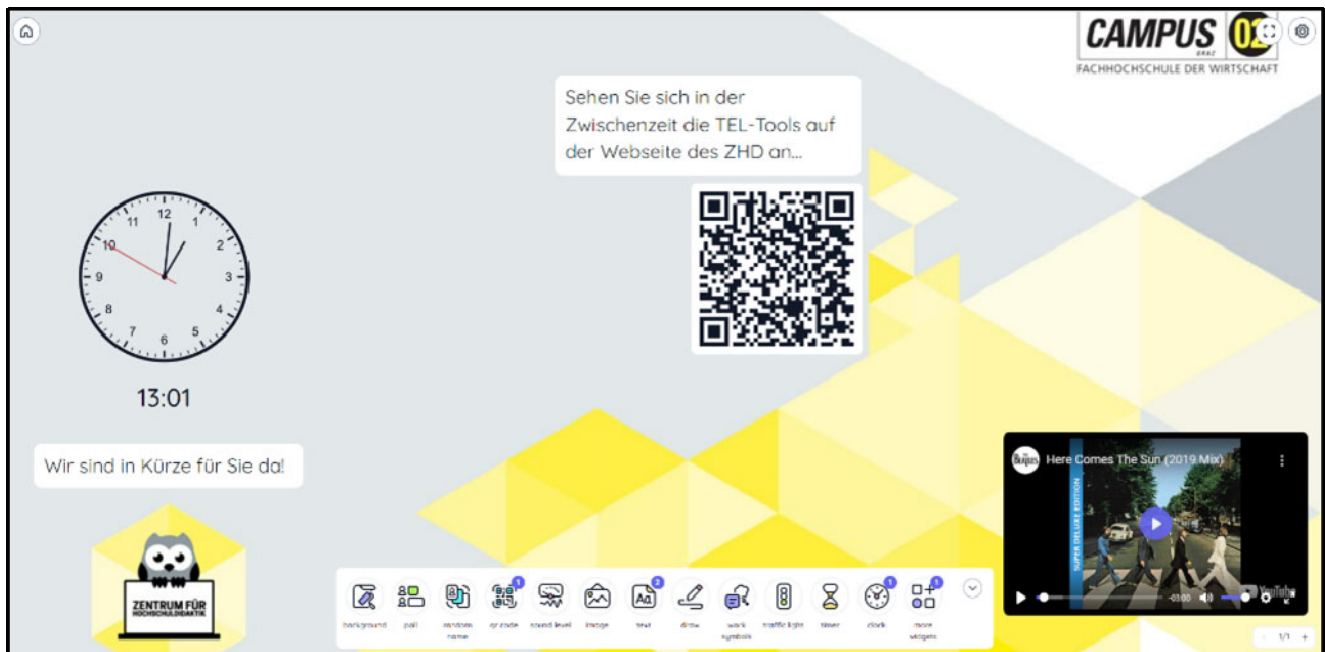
CAMPUS 02
GRAZ
FACHHOCHSCHULE DER WIRTSCHAFT

Sehen Sie sich in der Zwischenzeit die TEL-Tools auf der Webseite des ZHD an...

12 1 2 3 4 5 6 7 8 9 10 11

13:01

Wir sind in Kürze für Sie da!

ZENTRUM FÜR HOCHSCHULDIDAKTIK

Here Comes The Sun (2019 Mix)
SUPER DELUXE EDITION
-03:00
YouTube

background poll random name 1 qr code sound level image 2 text draw work symbols traffic light timer 1 clock 1 more widgets

1/1 +